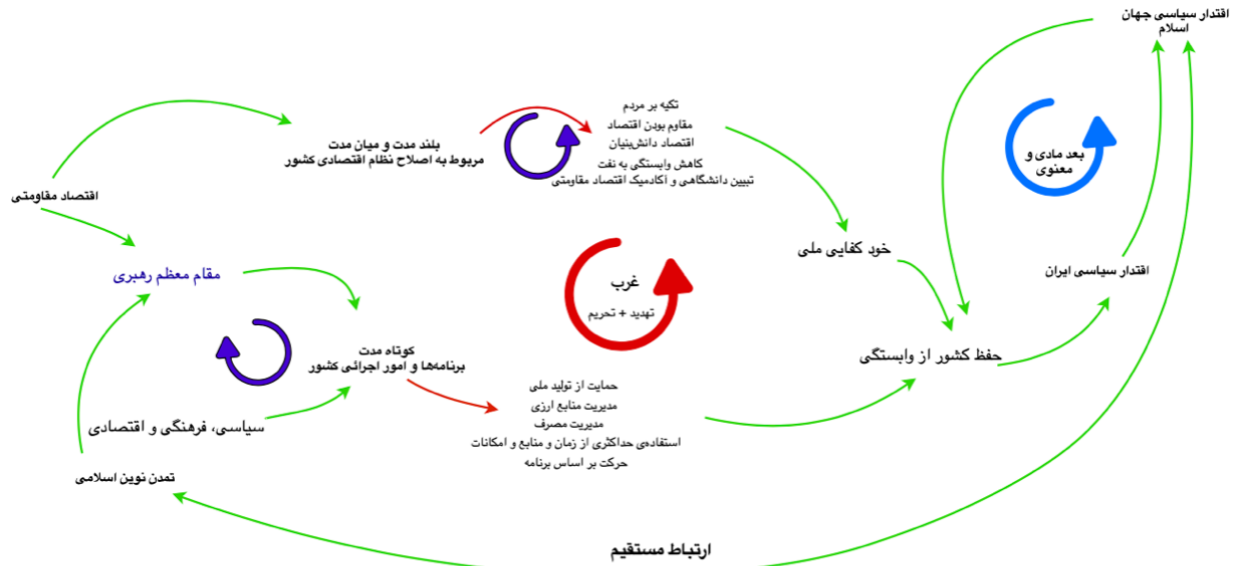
اقتدار سیاسی جهان اسلام

تکیه بر مردم
مقاوم بودن اقتصاد
اقتصاد دانشبنیان
کاهش وابستگی به نفت
تبیین دانشگاهی و اکادمیک اقتصاد مقاومتی

بلند مدت و میان مدت
مربوط به اصلاح نظام اقتصادی کشور

بعد مادی و معنوی

اقتصاد مقاومتی

خود کفایی ملی

اقتدار سیاسی ایران

مقام معظم رهبری

غرب
تهدید + تحریم

کوتاه مدت
برنامه‌ها و امور اجرائی کشور

حفظ کشور از وابستگی

حمایت از تولید ملی
مدیریت منابع ارزی
مدیریت مصرف
استفاده‌ی حداکثری از زمان و منابع و امکانات
حرکت بر اساس برنامه

سیاسی، فرهنگی و اقتصادی

تمدن نوین اسلامی

ارتباط مستقیم